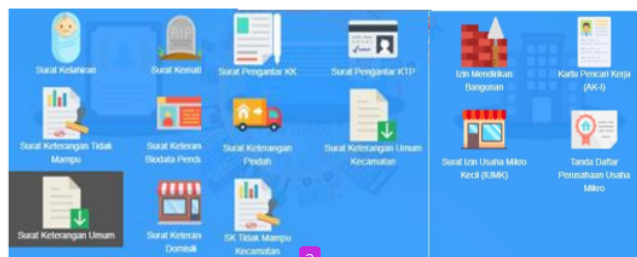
Surat Kelahiran

RIP
Surat Kematian

Surat Pengantar KK

Surat Pengantar KTP

Surat Keterangan Tidak Mampu

Surat Keteran Biodata Pendu

Surat Keterangan Pindah

Surat Keterangan Umum Kecamatan

Surat Keterangan Umum

Surat Keteran Domisili

SK Tidak Mampu Kecamatan

Izin Mendirikan Bangunan

Kartu Pencari Kerja (AK-I)

Surat Izin Usaha Mikro Kecil (IUMK)

Tanda Daftar Perusahaan Usaha Mikro